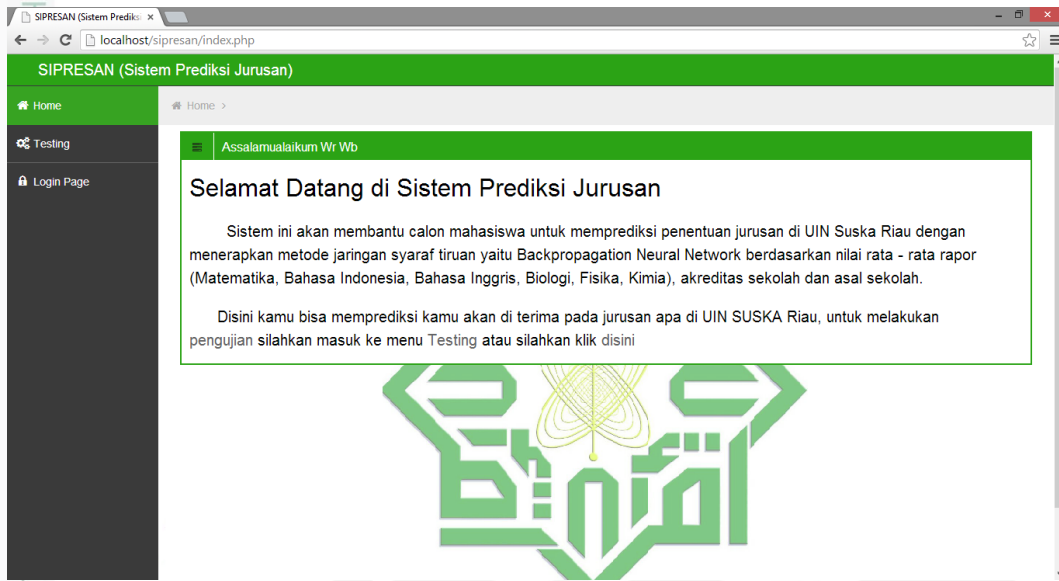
SIPRESAN (Sistem Prediksi ×

localhost/sipresan/index.php

SIPRESAN (Sistem Prediksi Jurusan)

Home

Testing

Login Page

Home >

Assalamualaikum Wr Wb

Selamat Datang di Sistem Prediksi Jurusan

Sistem ini akan membantu calon mahasiswa untuk memprediksi penentuan jurusan di UIN Suska Riau dengan menerapkan metode jaringan syaraf tiruan yaitu Backpropagation Neural Network berdasarkan nilai rata - rata rapor (Matematika, Bahasa Indonesia, Bahasa Inggris, Biologi, Fisika, Kimia), akreditas sekolah dan asal sekolah.

Disini kamu bisa memprediksi kamu akan di terima pada jurusan apa di UIN SUSKA Riau, untuk melakukan pengujian silahkan masuk ke menu Testing atau silahkan klik disini